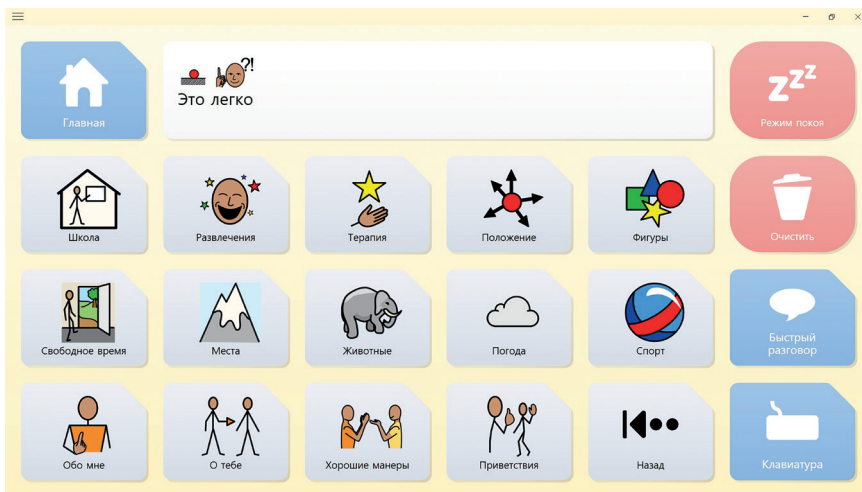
Главная

Это легко

Режим покоя

Школа

Развлечения

Терапия

Положение

Фигуры

Очистить

Свободное время

Места

Животные

Погода

Спорт

Быстрый разговор

Обо мне

О тебе

Хорошие манеры

Приветствия

Назад

Клавиатура